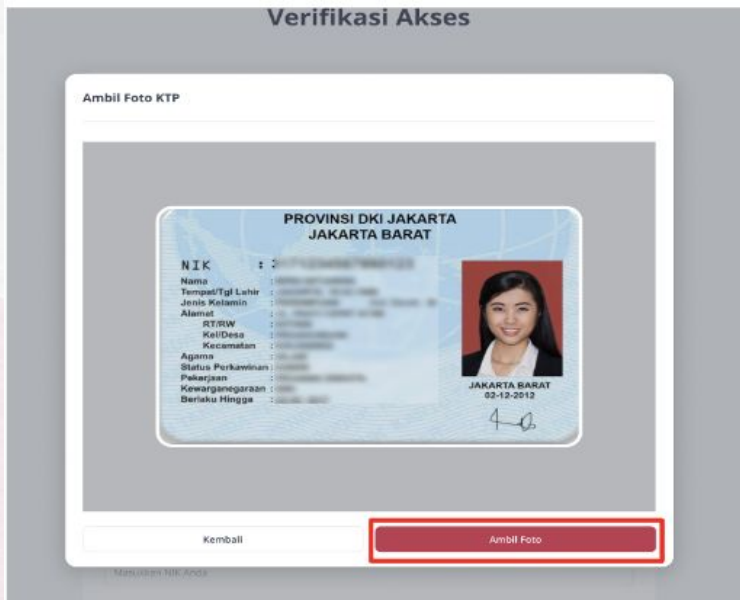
Verifikasi Akses

Ambil Foto KTP

PROVINSI DKI JAKARTA
JAKARTA BARAT

NIK : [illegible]
Nama : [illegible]
Tempat/Tgl Lahir : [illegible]
Jenis Kelamin : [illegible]
Alamat : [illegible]
RT/RW : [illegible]
Kel/Desa : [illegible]
Kecamatan : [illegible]
Agama : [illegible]
Status Perkawinan : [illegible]
Pekerjaan : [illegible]
Kewarganegaraan : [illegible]
Berlaku Hingga : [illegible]

JAKARTA BARAT
02-12-2012

Kembali

Ambil Foto

Masukkan NIK Anda